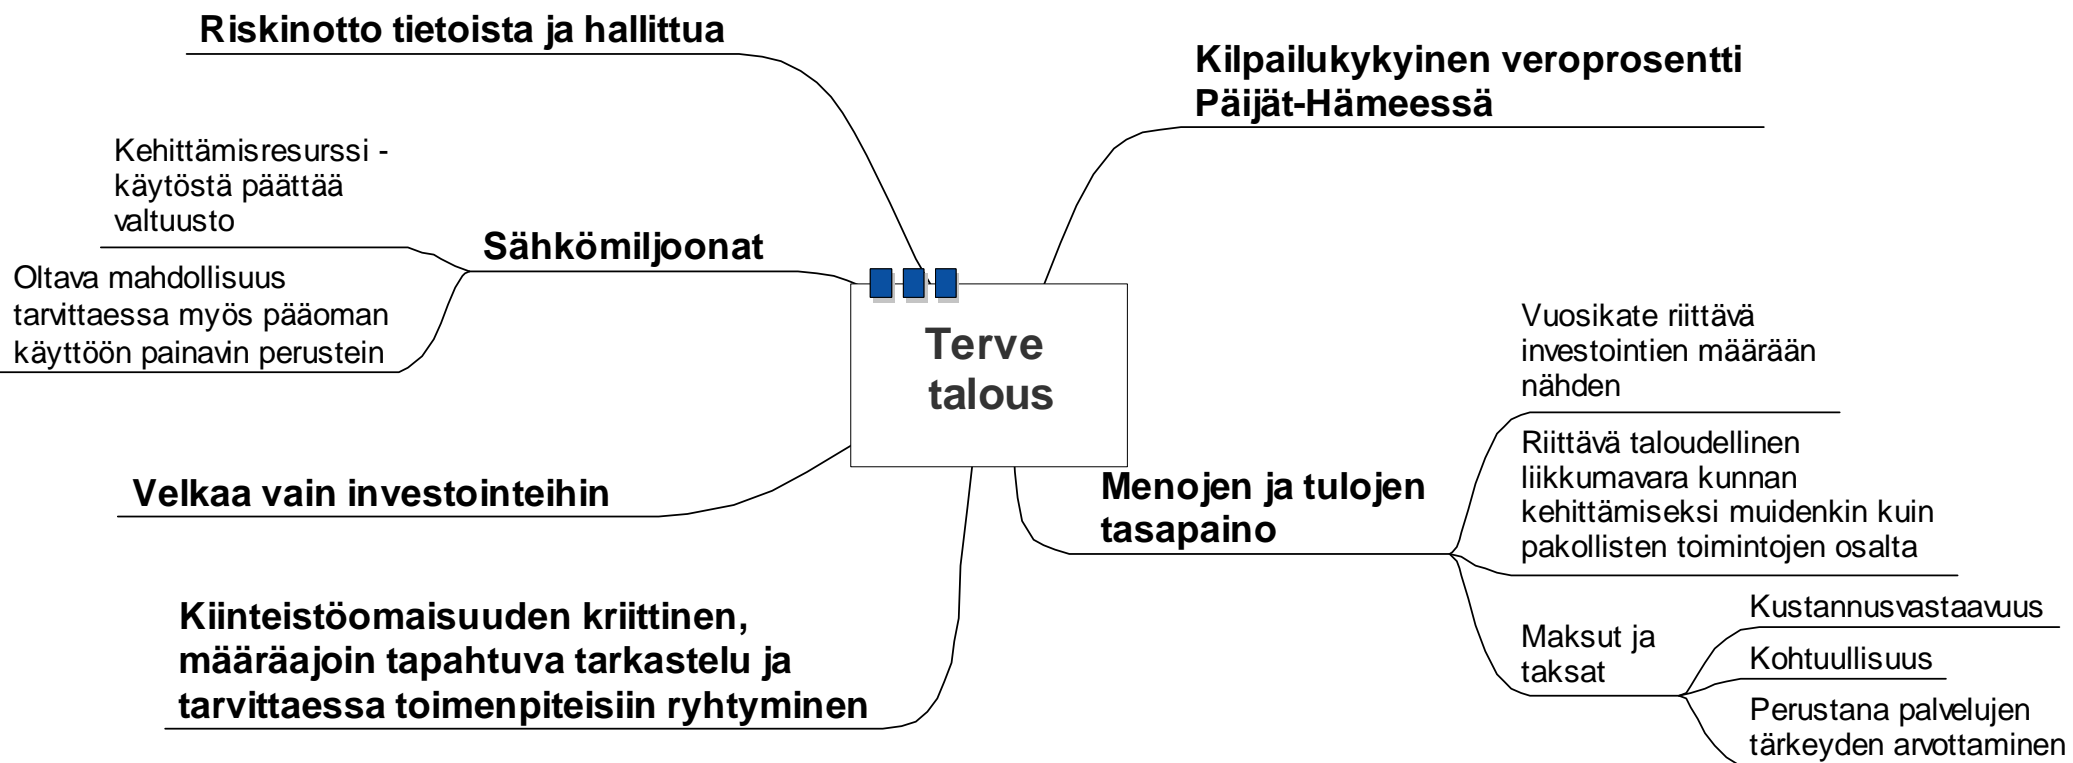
Terve talous

Riskinotto tietoista ja hallittua

Kilpailukykyinen veroprosentti Päijät-Hämeessä

Sähkömiljoonat

Kehittämisresurssi - käytöstä päättää valtuusto

Oltava mahdollisuus tarvittaessa myös pääoman käyttöön painavin perustein

Velkaa vain investointeihin

Kiinteistöomaisuuden kriittinen, määräajoin tapahtuva tarkastelu ja tarvittaessa toimenpiteisiin ryhtyminen

Menojen ja tulojen tasapaino

Vuosikate riittävä investointien määrään nähden

Riittävä taloudellinen liikkumavara kunnan kehittämiseksi muidenkin kuin pakollisten toimintojen osalta

Maksut ja taksat

Kustannusvastaavuus

Kohtuullisuus

Perustana palvelujen tärkeyden arvottaminen